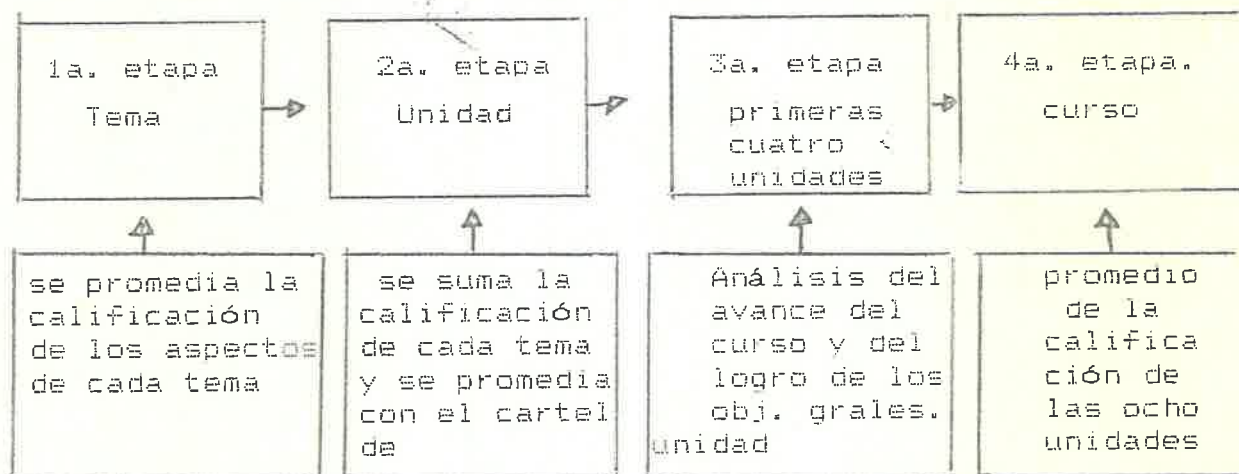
1a. etapa
Tema

2a. etapa
Unidad

3a. etapa
primeras cuatro unidades

4a. etapa.
curso

se promedia la calificación de los aspectos de cada tema

se suma la calificación de cada tema y se promedia con el cartel de

Análisis del avance del curso y del logro de los obj. grales. unidad

promedio de la calificación de las ocho unidades